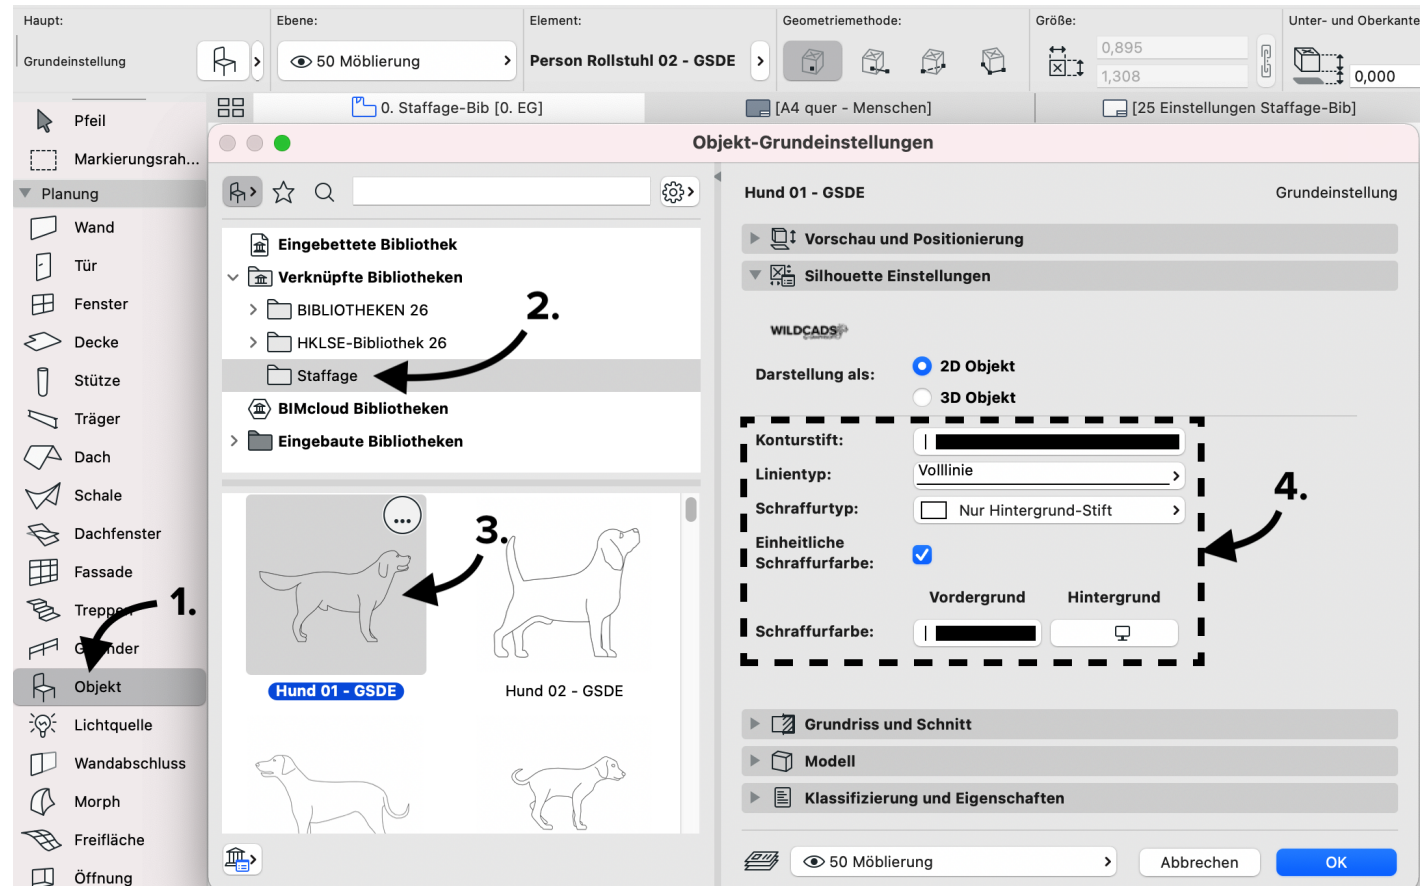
Haupt:
Grundeinstellung

Ebene:
50 Möblierung

Element:
Person Rollstuhl 02 - GSDE

Geometriemethode:

Größe:
0,895
1,308

Unter- und Oberkante
0,000

0. Staffage-Bib [0. EG]
[A4 quer - Menschen]
[25 Einstellungen Staffage-Bib]

Pfeil
Markierungsrah...
Planung
Wand
Tür
Fenster
Decke
Stütze
Träger
Dach
Schale
Dachfenster
Fassade
Treppe
Geländer
Objekt
Lichtquelle
Wandabschluss
Morph
Freifläche
Öffnung

1.

Objekt-Grundeinstellungen

Eingebettete Bibliothek
Verknüpfte Bibliotheken
BIBLIOTHEKEN 26
HKLSE-Bibliothek 26
Staffage
BIMcloud Bibliotheken
Eingebaute Bibliotheken

2.

3.

Hund 01 - GSDE
Hund 02 - GSDE

Hund 01 - GSDE
Grundeinstellung

Vorschau und Positionierung
Silhouette Einstellungen

WILDCADS

Darstellung als:
2D Objekt
3D Objekt

Konturstift:
Linientyp: Volllinie
Schraffurtyp: Nur Hintergrund-Stift
Einheitliche Schraffurfarbe:
Vordergrund
Hintergrund
Schraffurfarbe:

4.

Grundriss und Schnitt
Modell
Klassifizierung und Eigenschaften

50 Möblierung
Abbrechen
OK